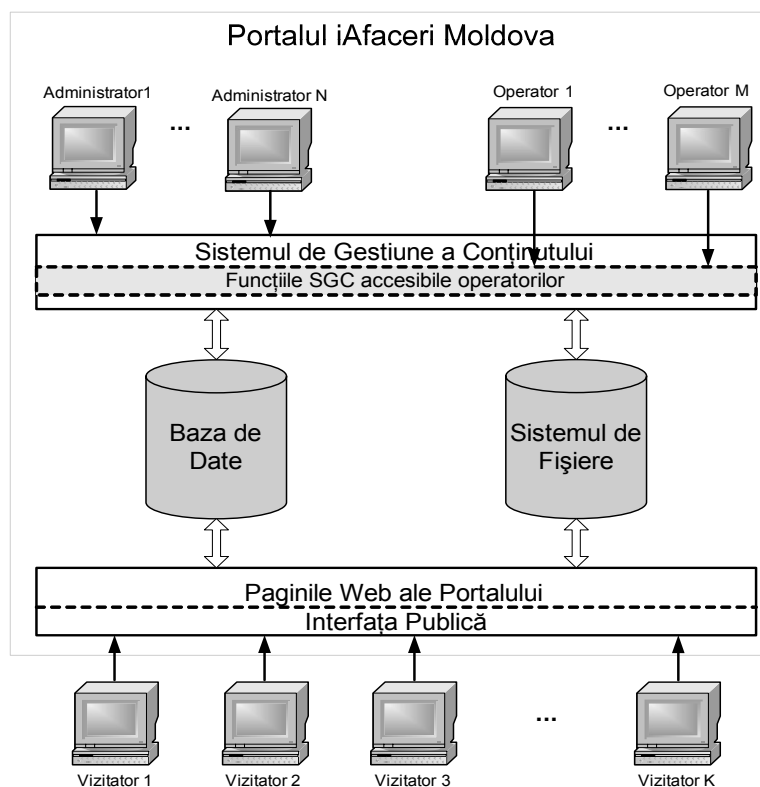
Portalul iAfaceri Moldova

Administrator1

...

Administrator N

Operator 1

...

Operator M

Sistemul de Gestiune a Conținutului

Funcțiile SGC accesibile operatorilor

Baza de Date

Sistemul de Fişiere

Paginile Web ale Portalului

Interfața Publică

Vizitator 1

Vizitator 2

Vizitator 3

...

Vizitator K